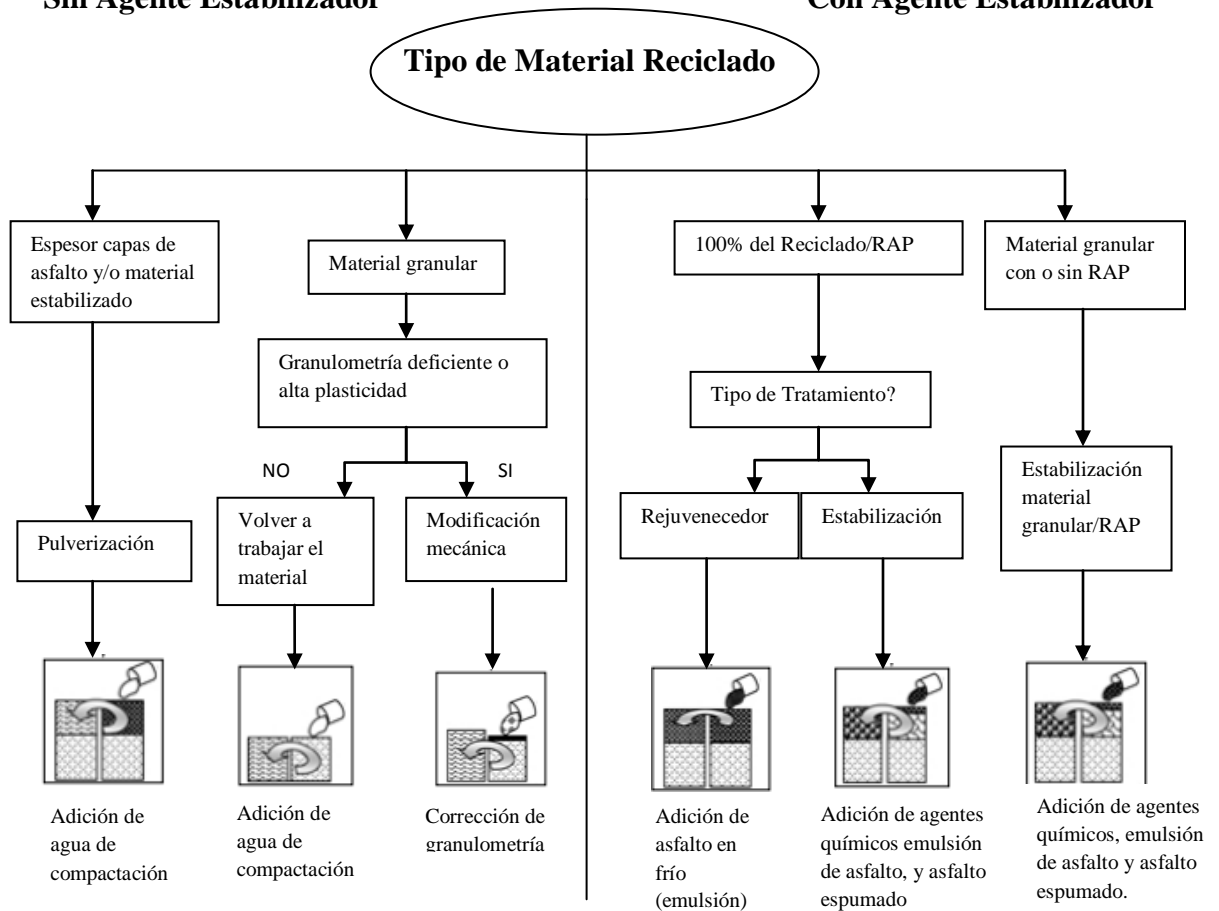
Sin Agente Estabilizador

Con Agente Estabilizador

Tipo de Material Reciclado

Espesor capas de asfalto y/o material estabilizado

Pulverización

Adición de agua de compactación

Material granular

Granulometría deficiente o alta plasticidad

NO

SI

Volver a trabajar el material

Adición de agua de compactación

Modificación mecánica

Corrección de granulometría

100% del Reciclado/RAP

Tipo de Tratamiento?

Rejuvenecedor

Adición de asfalto en frío (emulsión)

Estabilización

Adición de agentes químicos emulsión de asfalto, y asfalto espumado

Material granular con o sin RAP

Estabilización material granular/RAP

Adición de agentes químicos, emulsión de asfalto y asfalto espumado.